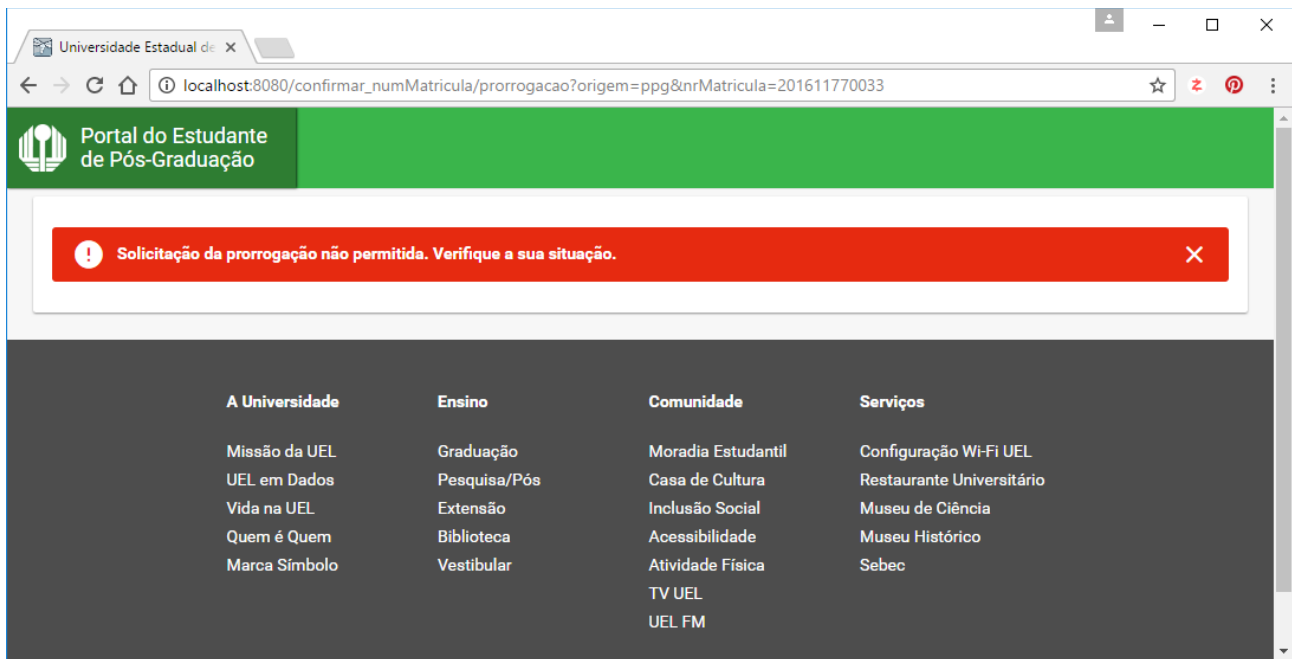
Universidade Estadual de

localhost:8080/confirmar_numMatricula/prorrogacao?origem=ppg&nrMatricula=201611770033

Portal do Estudante de Pós-Graduação

Solicitação da prorrogação não permitida. Verifique a sua situação.

A Universidade

Missão da UEL
UEL em Dados
Vida na UEL
Quem é Quem
Marca Símbolo

Ensino

Graduação
Pesquisa/Pós
Extensão
Biblioteca
Vestibular

Comunidade

Moradia Estudantil
Casa de Cultura
Inclusão Social
Acessibilidade
Atividade Física
TV UEL
UEL FM

Serviços

Configuração Wi-Fi UEL
Restaurante Universitário
Museu de Ciência
Museu Histórico
Sebec